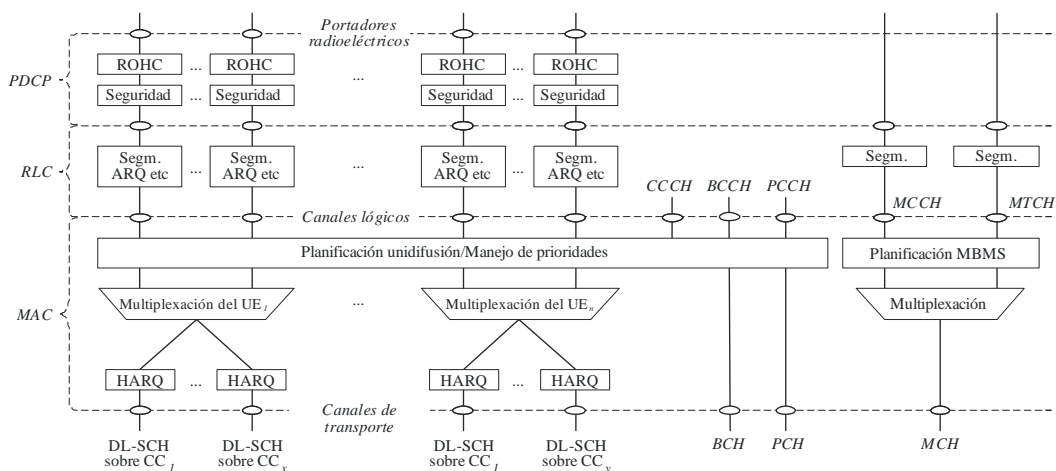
Portadores radioeléctricos

PDCP

ROHC ... ROHC ... ROHC ... ROHC

Seguridad ... Seguridad Seguridad ... Seguridad

RLC

Segm. ARQ etc ... Segm. ARQ etc ... Segm. ARQ etc ... Segm. ARQ etc

Segm. Segm.

CCCH BCCH PCCH MCCH MTCH

Canales lógicos

Planificación unidifusión/Manejo de prioridades

Planificación MBMS

MAC

Multiplexación del UE$_1$ ... Multiplexación del UE$_n$

Multiplexación

HARQ ... HARQ HARQ ... HARQ

Canales de transporte

DL-SCH sobre CC$_1$ DL-SCH sobre CC$_x$ DL-SCH sobre CC$_1$ DL-SCH sobre CC$_y$ BCH PCH MCH